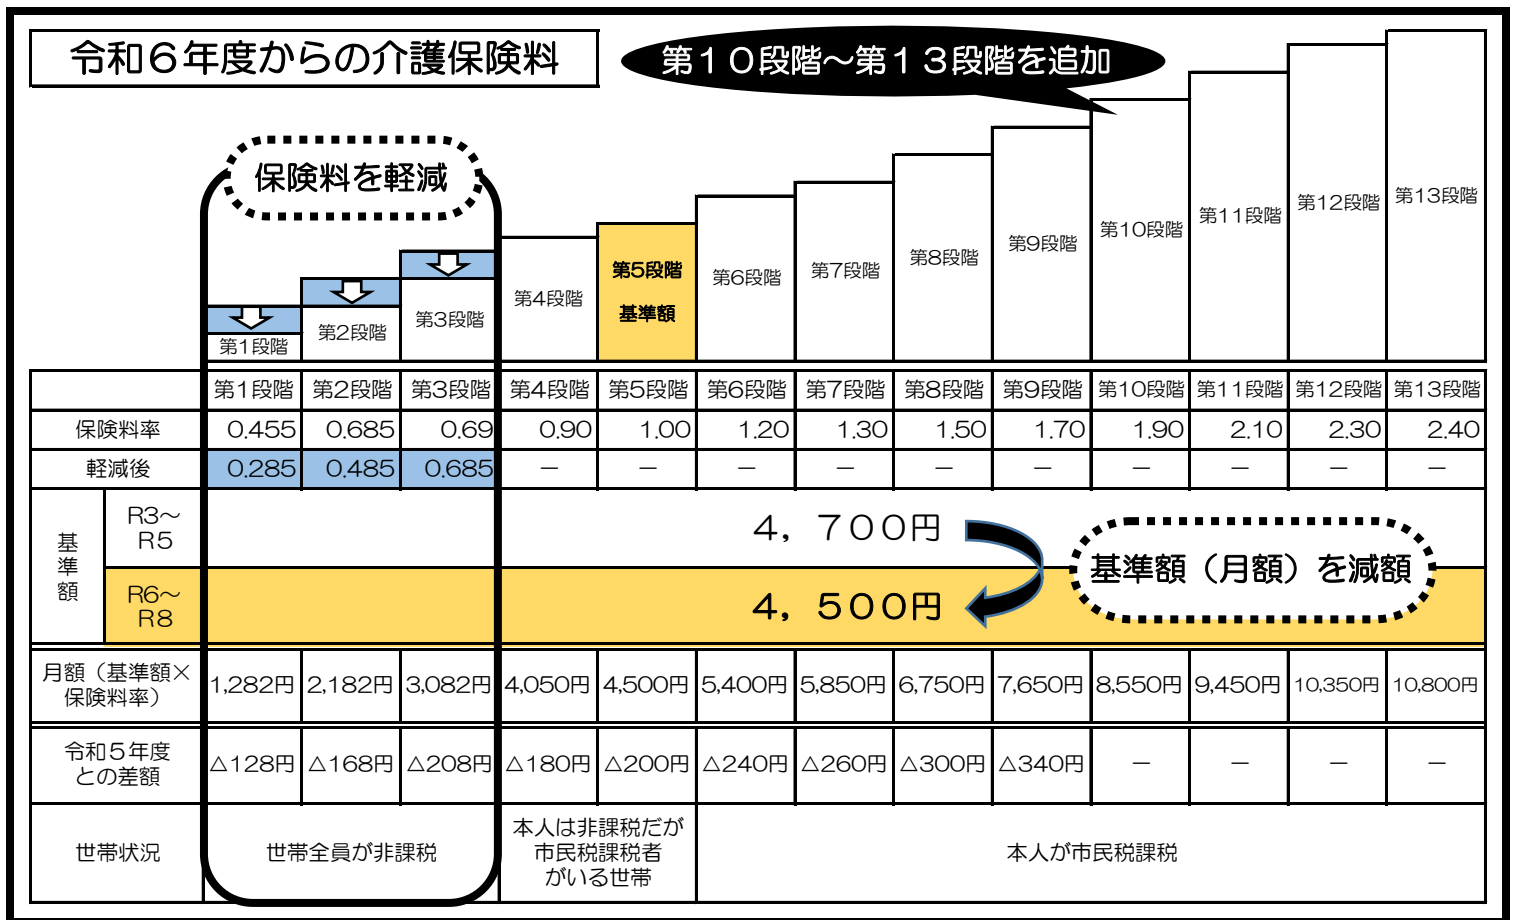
令和６年度からの介護保険料

第１０段階～第１３段階を追加

保険料を軽減

第1段階 第2段階 第3段階 第4段階 第5段階 基準額 第6段階 第7段階 第8段階 第9段階 第10段階 第11段階 第12段階 第13段階

| | | 第1段階 | 第2段階 | 第3段階 | 第4段階 | 第5段階 | 第6段階 | 第7段階 | 第8段階 | 第9段階 | 第10段階 | 第11段階 | 第12段階 | 第13段階 |
|---|---|---|---|---|---|---|---|---|---|---|---|---|---|---|
| 保険料率 | | 0.455 | 0.685 | 0.69 | 0.90 | 1.00 | 1.20 | 1.30 | 1.50 | 1.70 | 1.90 | 2.10 | 2.30 | 2.40 |
| 軽減後 | | 0.285 | 0.485 | 0.685 | ー | ー | ー | ー | ー | ー | ー | ー | ー | ー |
| 基準額 | R3～R5 | ４，７００円 | | | | | | | | | | | | |
| | R6～R8 | ４，５００円 | | | | | | | | | | | | |
| 月額（基準額×保険料率） | | 1,282円 | 2,182円 | 3,082円 | 4,050円 | 4,500円 | 5,400円 | 5,850円 | 6,750円 | 7,650円 | 8,550円 | 9,450円 | 10,350円 | 10,800円 |
| 令和５年度との差額 | | △128円 | △168円 | △208円 | △180円 | △200円 | △240円 | △260円 | △300円 | △340円 | ー | ー | ー | ー |
| 世帯状況 | | 世帯全員が非課税 | | | 本人は非課税だが市民税課税者がいる世帯 | | 本人が市民税課税 | | | | | | | |

基準額（月額）を減額